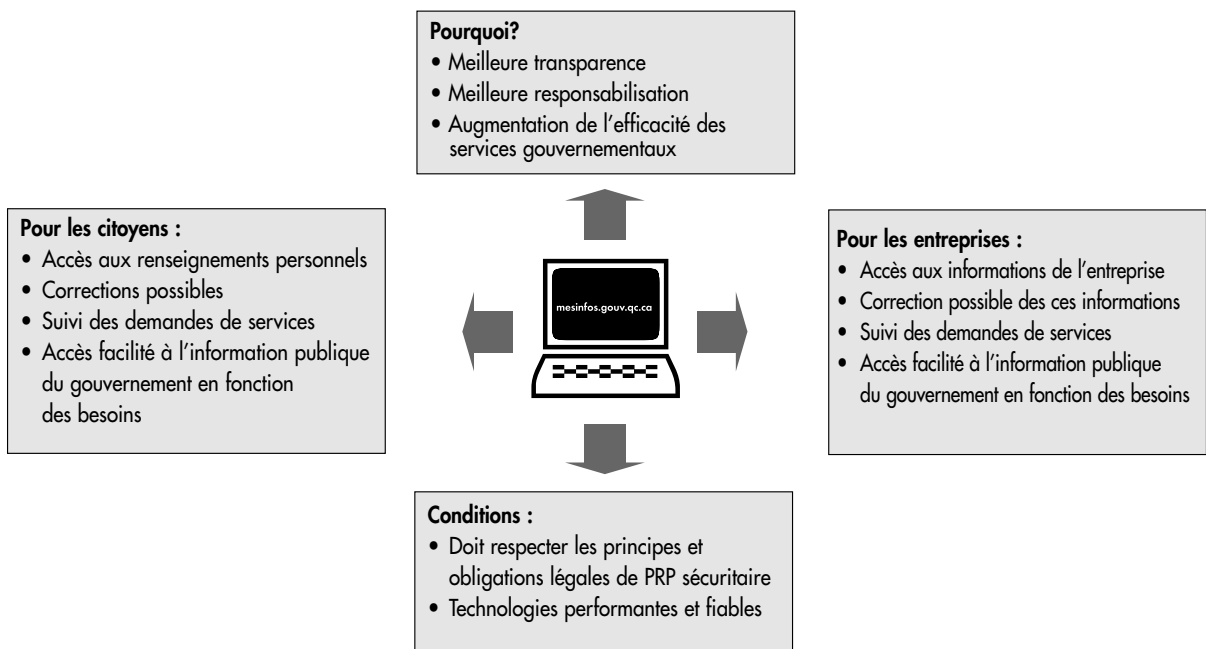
**Pourquoi?**
• Meilleure transparence
• Meilleure responsabilisation
• Augmentation de l'efficacité des services gouvernementaux

**Pour les citoyens :**
• Accès aux renseignements personnels
• Corrections possibles
• Suivi des demandes de services
• Accès facilité à l'information publique du gouvernement en fonction des besoins

mesinfos.gouv.qc.ca

**Pour les entreprises :**
• Accès aux informations de l'entreprise
• Correction possible des ces informations
• Suivi des demandes de services
• Accès facilité à l'information publique du gouvernement en fonction des besoins

**Conditions :**
• Doit respecter les principes et obligations légales de PRP sécuritaire
• Technologies performantes et fiables